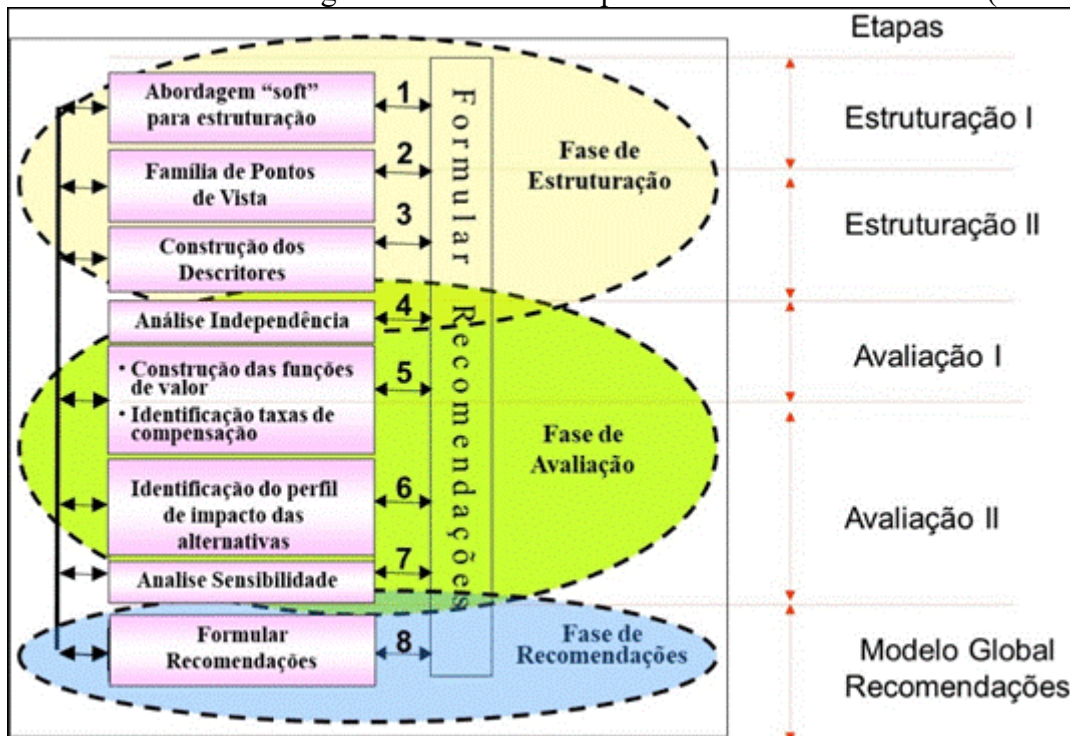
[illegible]

Etapas

Abordagem "soft" para estruturação

1

Família de Pontos de Vista

2

Construção dos Descritores

3

Análise Independência

4

• Construção das funções de valor
• Identificação taxas de compensação

5

Identificação do perfil de impacto das alternativas

6

Analise Sensibilidade

7

Formular Recomendações

8

Formular Recomendações

Fase de Estruturação

Fase de Avaliação

Fase de Recomendações

Estruturação I

Estruturação II

Avaliação I

Avaliação II

Modelo Global Recomendações